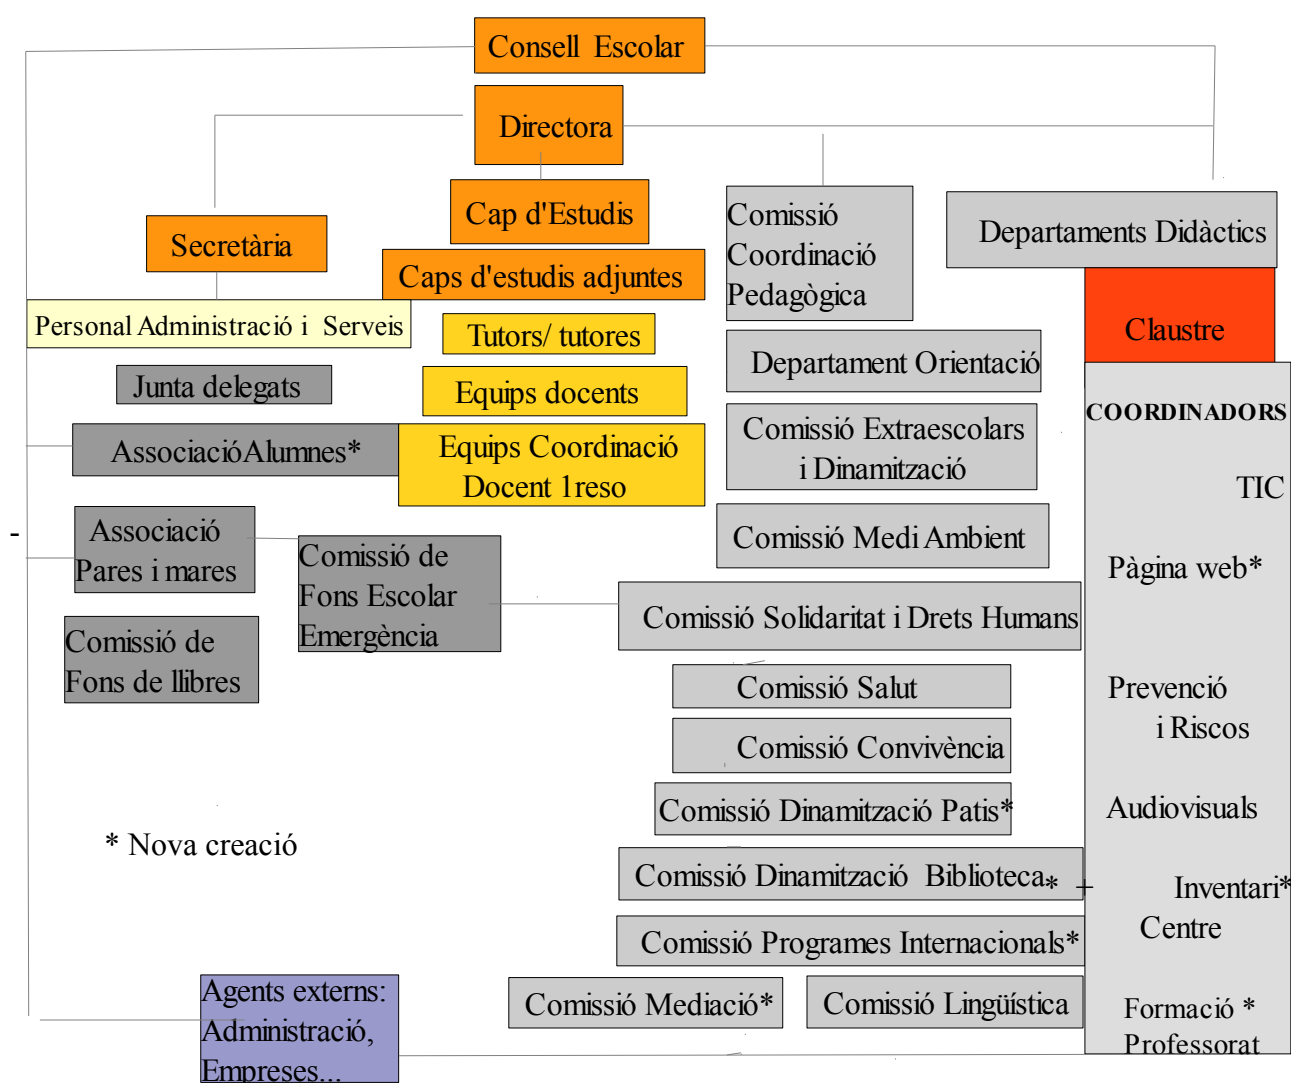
Consell Escolar

Directora

Cap d'Estudis

Secretària

Caps d'estudis adjuntes

Comissió Coordinació Pedagògica

Departaments Didàctics

Claustre

Personal Administració i Serveis

Tutors/ tutores

Departament Orientació

Junta delegats

Equips docents

COORDINADORS

AssociacióAlumnes*

Equips Coordinació Docent 1reso

Comissió Extraescolars i Dinamització

TIC

Associació Pares i mares

Comissió de Fons Escolar Emergència

Comissió Medi Ambient

Pàgina web*

Comissió Solidaritat i Drets Humans

Comissió de Fons de llibres

Comissió Salut

Prevenció i Riscos

Comissió Convivència

Comissió Dinamització Patis*

Audiovisuals

* Nova creació

Comissió Dinamització Biblioteca*

Inventari* Centre

Comissió Programes Internacionals*

Agents externs: Administració, Empreses...

Comissió Mediació*

Comissió Lingüística

Formació * Professorat